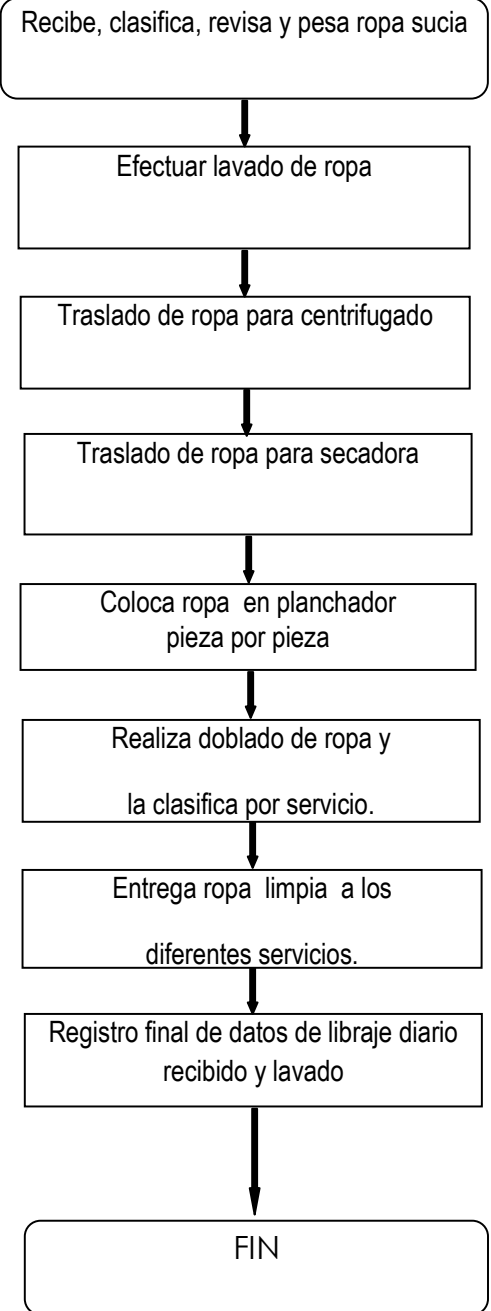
Recibe, clasifica, revisa y pesa ropa sucia

Efectuar lavado de ropa

Traslado de ropa para centrifugado

Traslado de ropa para secadora

Coloca ropa en planchador pieza por pieza

Realiza doblado de ropa y la clasifica por servicio.

Entrega ropa limpia a los diferentes servicios.

Registro final de datos de libraje diario recibido y lavado

FIN